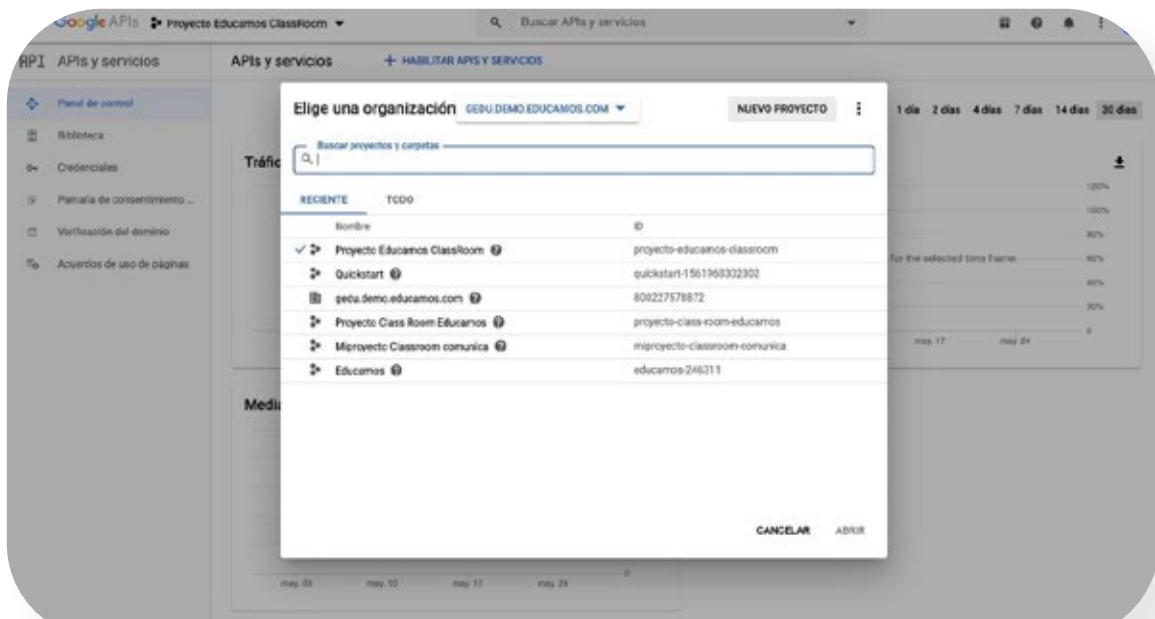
Google APIs Proyecto Educamos ClassRoom ▾

Buscar APIs y servicios

API APIs y servicios

APIs y servicios

+ HABILITAR APIS Y SERVICIOS

Panel de control

Biblioteca

Credenciales

Pantalla de consentimiento ...

Verificación del dominio

Acuerdos de uso de páginas

Tráfic

Medi

1 día 2 días 4 días 7 días 14 días 30 días

120%

100%

80%

60%

40%

20%

0

for the selected time frame

may. 17

may. 24

may. 03

may. 10

may. 17

may. 24

0

Elige una organización GEDU.DEMO.EDUCAMOS.COM ▾

NUEVO PROYECTO

Buscar proyectos y carpetas

RECIENTE

TODO

| Nombre | ID |
|---|---|
| ✓ Proyecto Educamos ClassRoom | proyecto-educamos-classroom |
| Quickstart | quickstart-1561968302302 |
| gedu.demo.educamos.com | 808227578872 |
| Proyecto Class Room Educamos | proyecto-class-room-educamos |
| Miproyecto Classroom comunica | miproyecto-classroom-comunica |
| Educamos | educamos-246311 |

CANCELAR

ABRIR